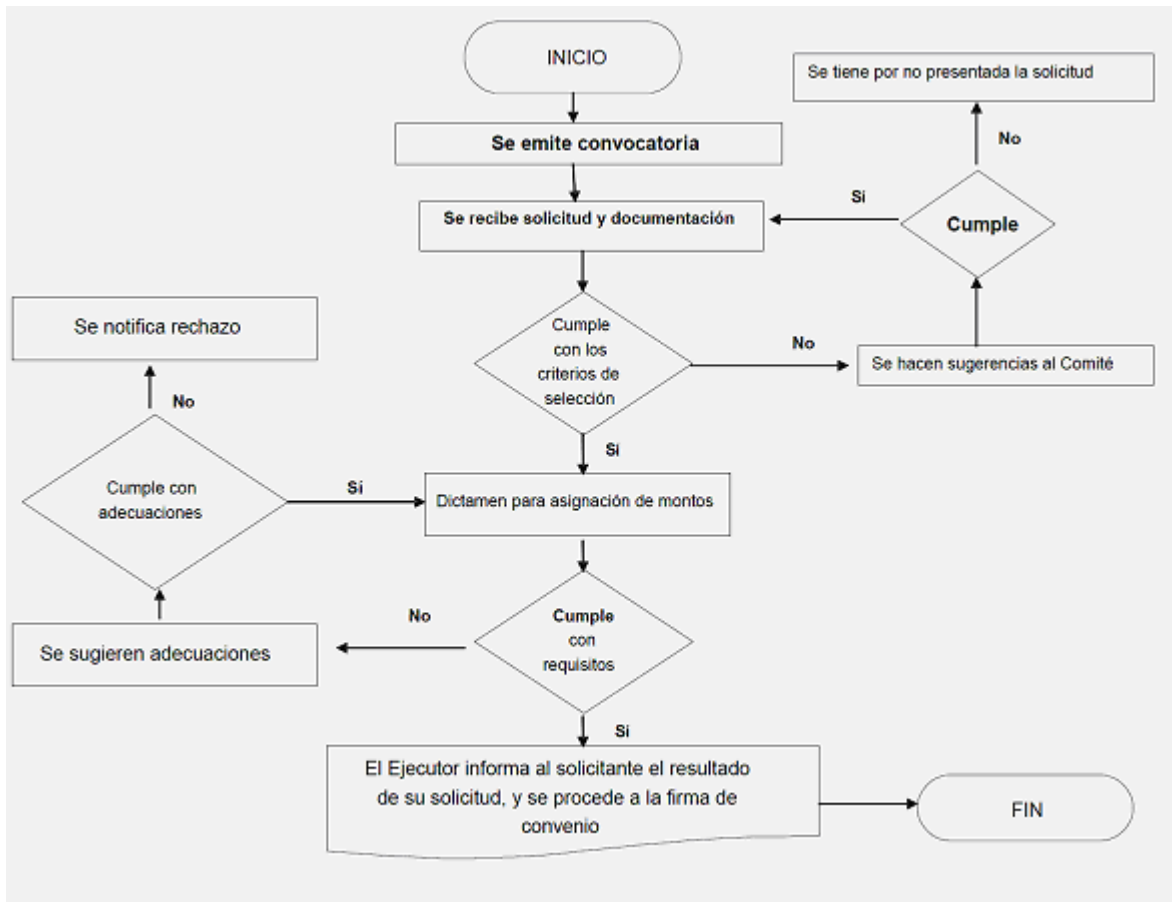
INICIO

Se emite convocatoria

Se recibe solicitud y documentación

Se tiene por no presentada la solicitud

No

Si

Cumple

Se notifica rechazo

Cumple con los criterios de selección

No

Se hacen sugerencias al Comité

No

Si

Cumple con adecuaciones

Si

Dictamen para asignación de montos

No

Cumple con requisitos

Se sugieren adecuaciones

Si

El Ejecutor informa al solicitante el resultado de su solicitud, y se procede a la firma de convenio

FIN